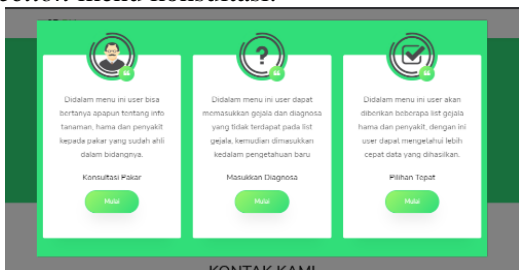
Didalam menu ini user bisa bertanya apapun tentang info tanaman, hama dan penyakit kepada pakar yang sudah ahli dalam bidangnya.

Konsultasi Pakar

Mulai

Didalam menu ini user dapat memasukkan gejala dan diagnosa yang tidak terdapat pada list gejala, kemudian dimasukkan kedalam pengetahuan baru

Masukkan Diagnosa

Mulai

Didalam menu ini user akan diberikan beberapa list gejala hama dan penyakit, dengan ini user dapat mengetahui lebih cepat data yang dihasilkan.

Pilihan Tepat

Mulai

KONTAK KAMI